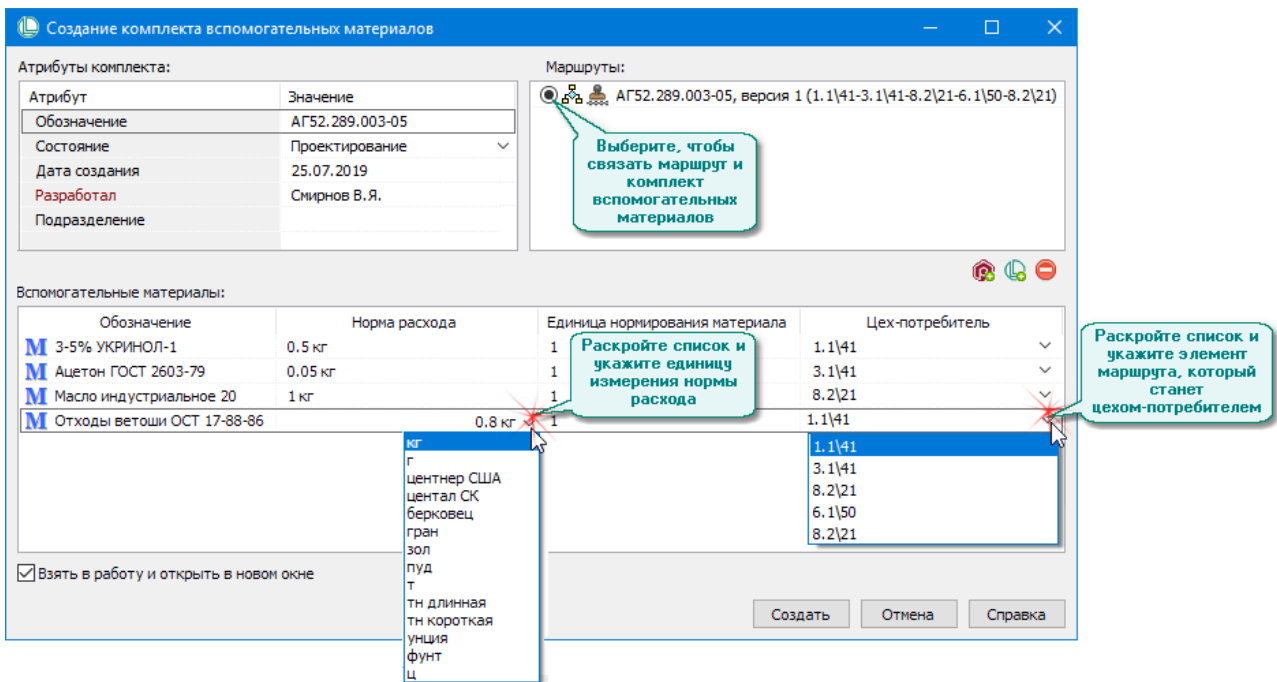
Создание комплекта вспомогательных материалов

Атрибуты комплекта:

| Атрибут | Значение |
|---|---|
| Обозначение | АГ52.289.003-05 |
| Состояние | Проектирование |
| Дата создания | 25.07.2019 |
| Разработал | Смирнов В.Я. |
| Подразделение | |

Маршруты:

АГ52.289.003-05, версия 1 (1.1\41-3.1\41-8.2\21-6.1\50-8.2\21)

Выберите, чтобы связать маршрут и комплект вспомогательных материалов

Вспомогательные материалы:

| Обозначение | Норма расхода | Единица нормирования материала | Цех-потребитель |
|---|---|---|---|
| 3-5% УКРИНОЛ-1 | 0.5 кг | 1 | 1.1\41 |
| Ацетон ГОСТ 2603-79 | 0.05 кг | 1 | 3.1\41 |
| Масло индустриальное 20 | 1 кг | 1 | 8.2\21 |
| Отходы ветоши ОСТ 17-88-86 | 0.8 кг | 1 | 1.1\41 |

Раскройте список и укажите единицу измерения нормы расхода

Раскройте список и укажите элемент маршрута, который станет цехом-потребителем

кг
г
центнер США
центал СК
берковец
гран
зол
пуд
т
тн длинная
тн короткая
унция
фунт
ц

1.1\41
3.1\41
8.2\21
6.1\50
8.2\21

Взять в работу и открыть в новом окне

Создать
Отмена
Справка